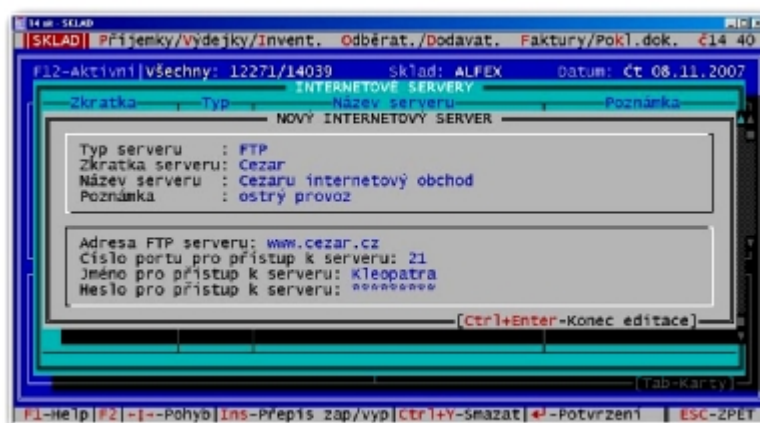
14 at - SKLAD

SKLAD Příjemky/Výdejky/Invent. Odběrat./Dodavat. Faktury/Pokl.dok. Č14 40

F12-Aktivní Všechny: 12271/14039 Sklad: ALFEX Datum: Čt 08.11.2007

INTERNETOVÉ SERVERY

Zkratka Typ Název serveru Poznámka

NOVÝ INTERNETOVÝ SERVER

Typ serveru : FTP
Zkratka serveru: Cezar
Název serveru : Cezaru internetový obchod
Poznámka : ostrý provoz

Adresa FTP serveru: www.cezar.cz
Číslo portu pro přístup k serveru: 21
Jméno pro přístup k serveru: Kleopatra
Heslo pro přístup k serveru: ********

[Ctrl+Enter-Konec editace]

[Tab-Karty]

F1-Help F2 ↓↑-Pohyb Ins-Přepis zap/vyp Ctrl+Y-Smazat ↵-Potvrzení ESC-ZPĚT